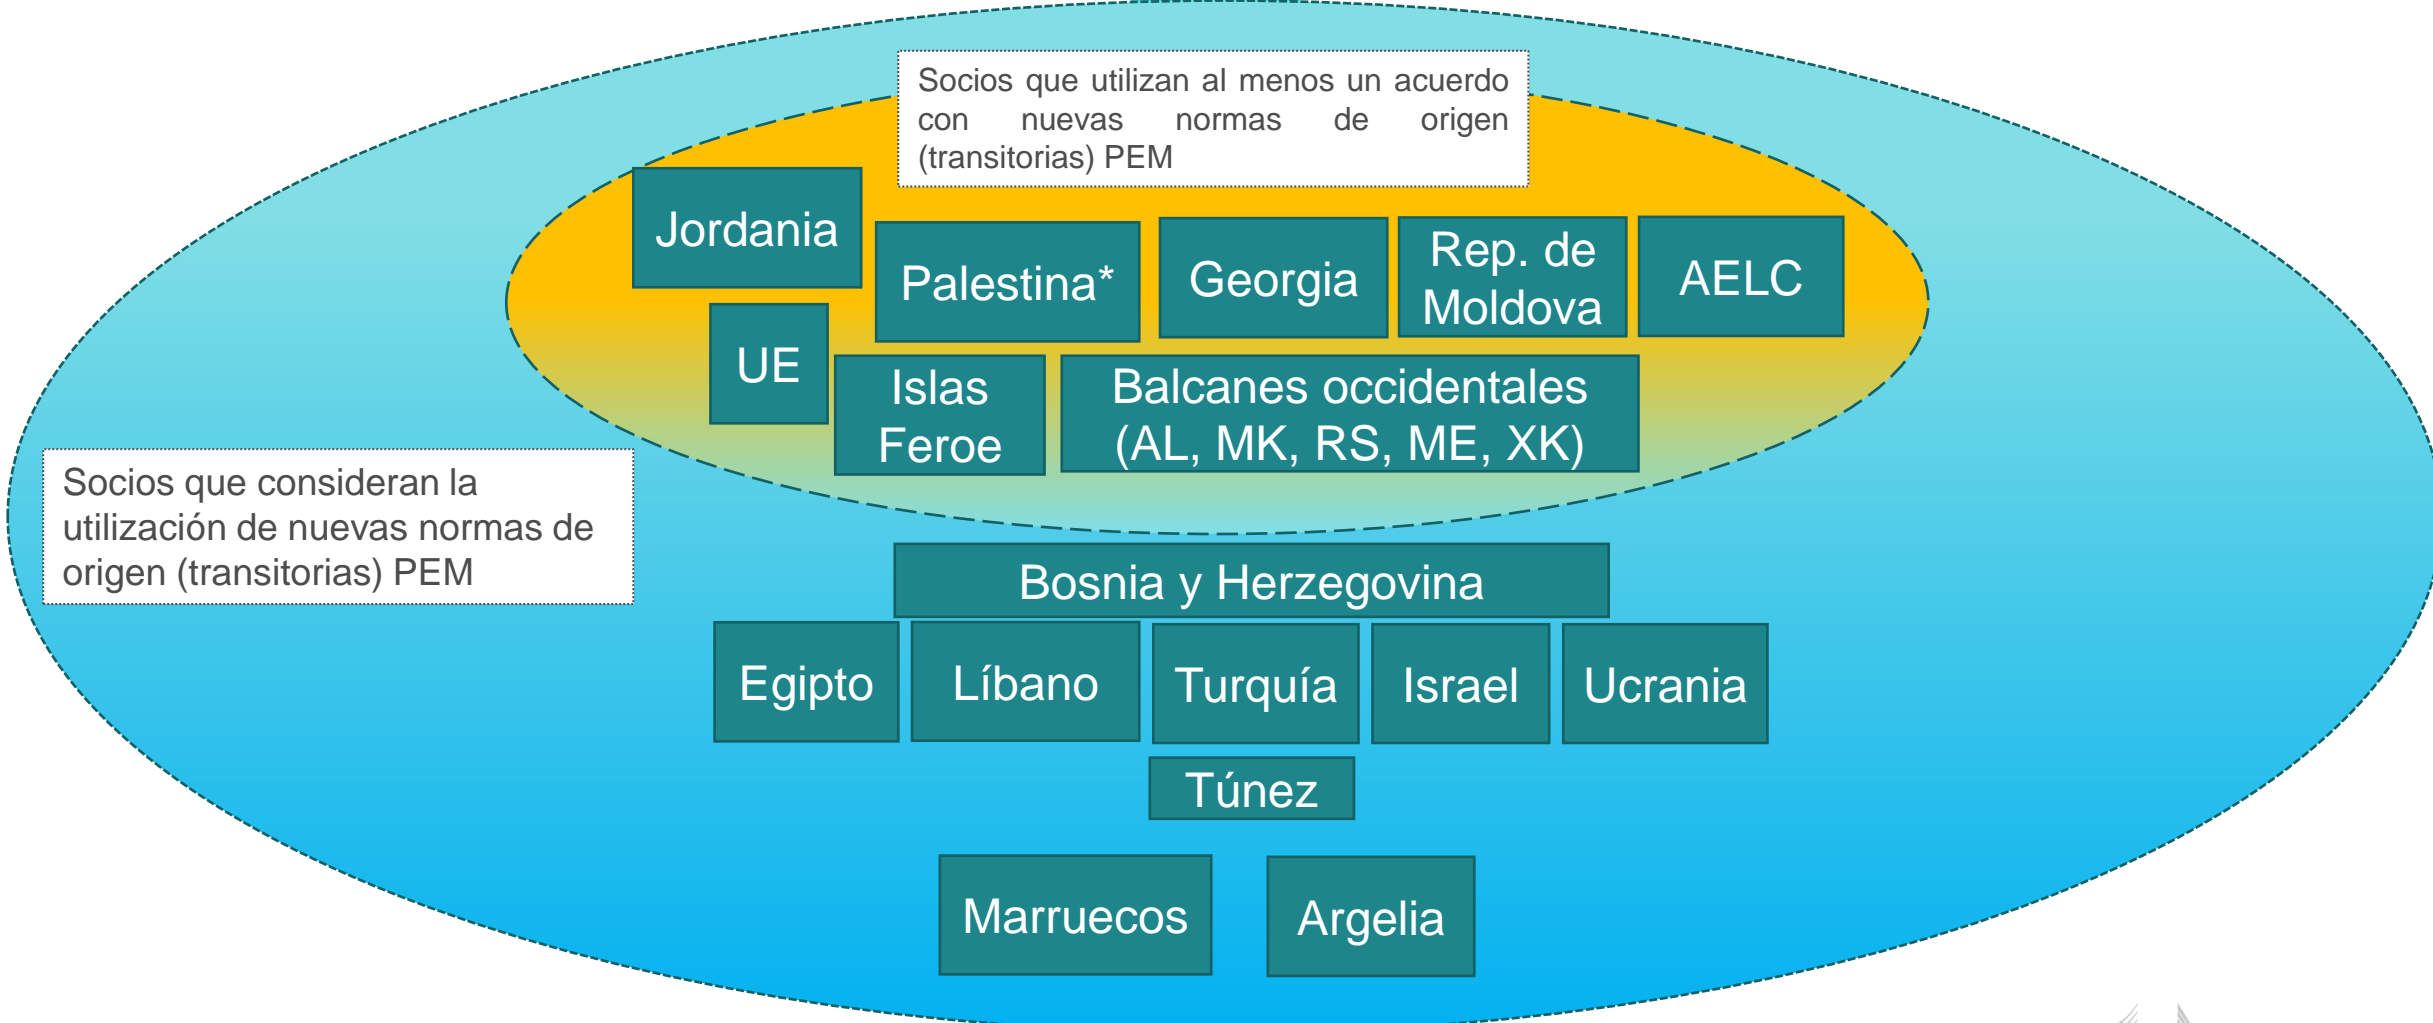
Socios que utilizan al menos un acuerdo con nuevas normas de origen (transitorias) PEM

Jordania

Palestina*

Georgia

Rep. de Moldova

AELC

UE

Islas Feroe

Balcanes occidentales (AL, MK, RS, ME, XK)

Socios que consideran la utilización de nuevas normas de origen (transitorias) PEM

Bosnia y Herzegovina

Egipto

Líbano

Turquía

Israel

Ucrania

Túnez

Marruecos

Argelia